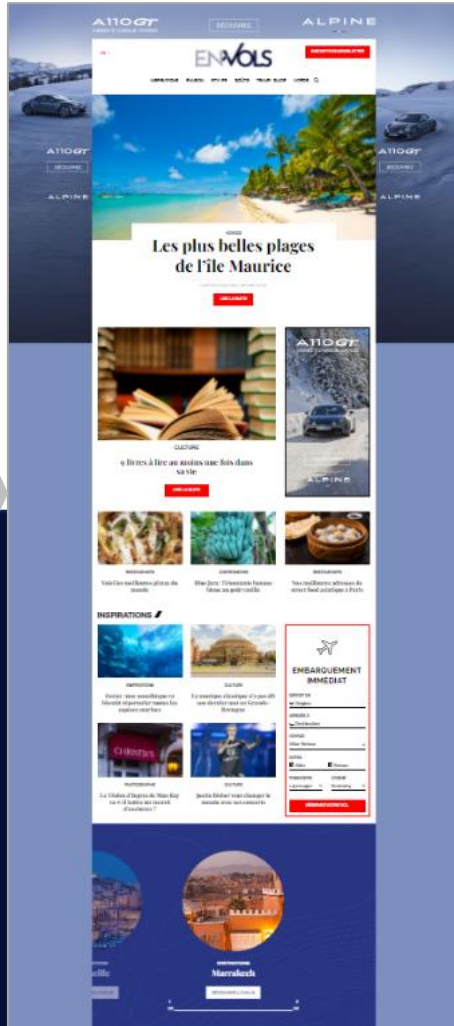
A110GT

DÉCOUVREZ

ALPINE

A110GT

DÉCOUVREZ

ALPINE

A110GT

DÉCOUVREZ

ALPINE

ENVOLS

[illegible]

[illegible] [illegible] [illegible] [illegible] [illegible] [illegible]

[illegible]

Les plus belles plages de l'île Maurice

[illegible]

CULTURE

9 livres à lire au moins une fois dans sa vie

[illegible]

A110GT

ALPINE

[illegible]

Voici les meilleures pizzas du monde

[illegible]

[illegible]

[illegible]

Nos meilleures adresses de street food asiatique à Paris

INSPIRATIONS

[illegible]

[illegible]

CULTURE

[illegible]

EMBARQUEMENT IMMÉDIAT

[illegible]

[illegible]

CULTURE

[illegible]

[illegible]

Marrakech

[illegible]